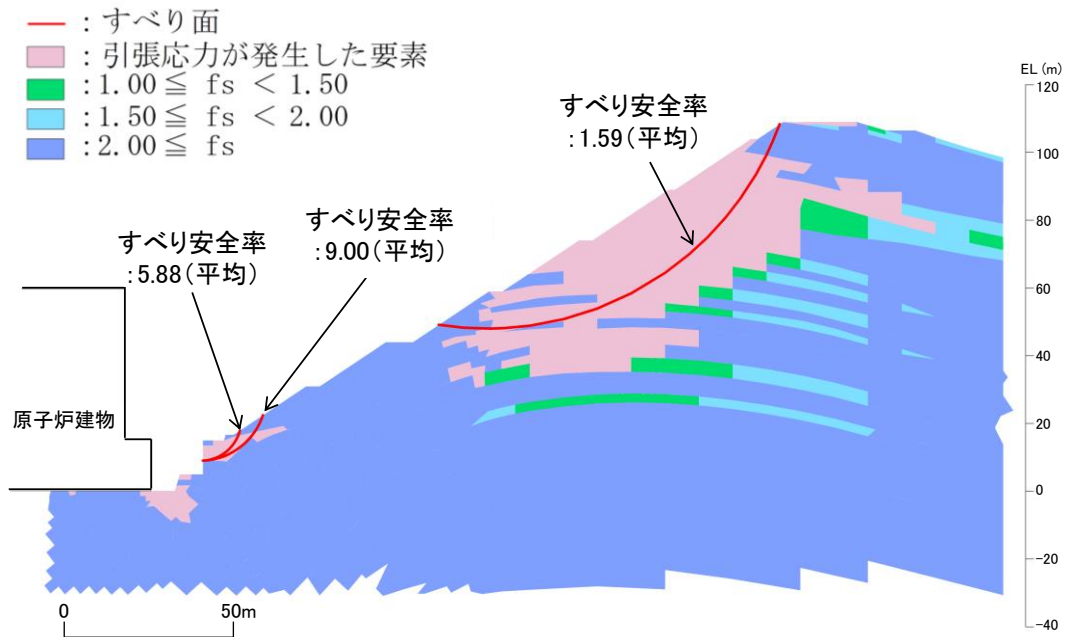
：すべり面
：引張応力が発生した要素
$：1.00 \leqq fs < 1.50$
$：1.50 \leqq fs < 2.00$
$：2.00 \leqq fs$

EL (m)
120
100
80
60
40
20
0
−20
−40

すべり安全率
：1.59（平均）

すべり安全率
：9.00（平均）

すべり安全率
：5.88（平均）

原子炉建物

0
50m